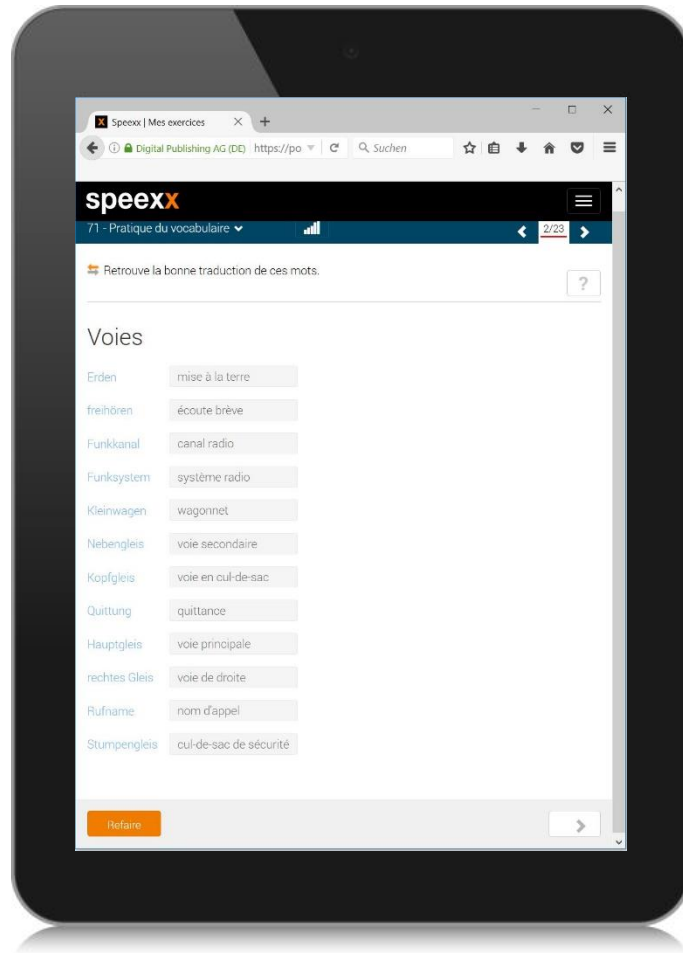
Speexx | Mes exercices

Digital Publishing AG (DE) https://po

Suchen

speexx

71 - Pratique du vocabulaire

2/23

Retrouve la bonne traduction de ces mots.

?

Voies

| | |
|---|---|
| Erden | mise à la terre |
| freihören | écoute brève |
| Funkkanal | canal radio |
| Funksystem | système radio |
| Kleinwagen | wagonnet |
| Nebengleis | voie secondaire |
| Kopfgleis | voie en cul-de-sac |
| Quittung | quittance |
| Hauptgleis | voie principale |
| rechtes Gleis | voie de droite |
| Rufname | nom d'appel |
| Stumpengleis | cul-de-sac de sécurité |

Refaire